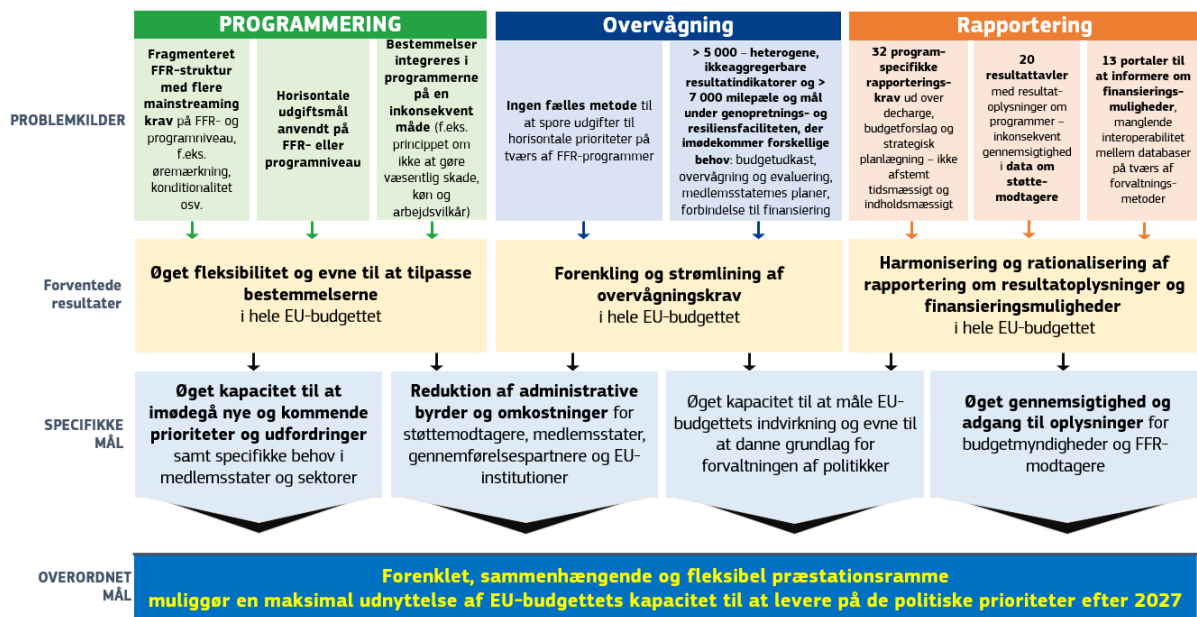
PROGRAMMERING

Overvågning

Rapportering

PROBLEMKILDER

Fragmenteret FFR-struktur med flere mainstreaming krav på FFR- og programniveau, f.eks. øremærkning, konditionalitet osv.

Horisontale udgiftsmål anvendt på FFR- eller programniveau

Bestemmelser integreres i programmerne på en inkonsekvent måde (f.eks. princippet om ikke at gøre væsentlig skade, køn og arbejdsvilkår)

Ingen fælles metode til at spore udgifter til horisontale prioriteter på tværs af FFR-programmer

> 5 000 – heterogene, ikkeaggregerbare resultatindikatorer og > 7 000 milepæle og mål under genopretnings- og resiliensfaciliteten, der imødekommer forskellige behov: budgetudkast, overvågning og evaluering, medlemsstatemes planer, forbindelse til finansiering

32 program-specifikke rapporterings-krav ud over decharge, budgetforslag og strategisk planlægning – ikke afstemt tidsmæssigt og indholdsmæssigt

20 resultattavler med resultat-oplysninger om programmer – inkonsekvent gennemsigtighed i data om støtte-modtagere

13 portaler til at informere om finansierings-muligheder, manglende interoperabilitet mellem databaser på tværs af forvaltnings-metoder

Forventede resultater

Øget fleksibilitet og evne til at tilpasse bestemmelserne i hele EU-budgettet

Forenkling og strømlining af overvågningskrav i hele EU-budgettet

Harmonisering og rationalisering af rapportering om resultatoplysninger og finansieringsmuligheder i hele EU-budgettet

SPECIFIKKE MÅL

Øget kapacitet til at imødegå nye og kommende prioriteter og udfordringer samt specifikke behov i medlemsstater og sektorer

Reduktion af administrative byrder og omkostninger for støttemodtagere, medlemsstater, gennemførelsespartnere og EU-institutioner

Øget kapacitet til at måle EU-budgettets indvirkning og evne til at danne grundlag for forvaltningen af politikker

Øget gennemsigtighed og adgang til oplysninger for budgetmyndigheder og FFR-modtagere

OVERORDNET MÅL

Forenklet, sammenhængende og fleksibel præstationsramme muliggør en maksimal udnyttelse af EU-budgettets kapacitet til at levere på de politiske prioriteter efter 2027